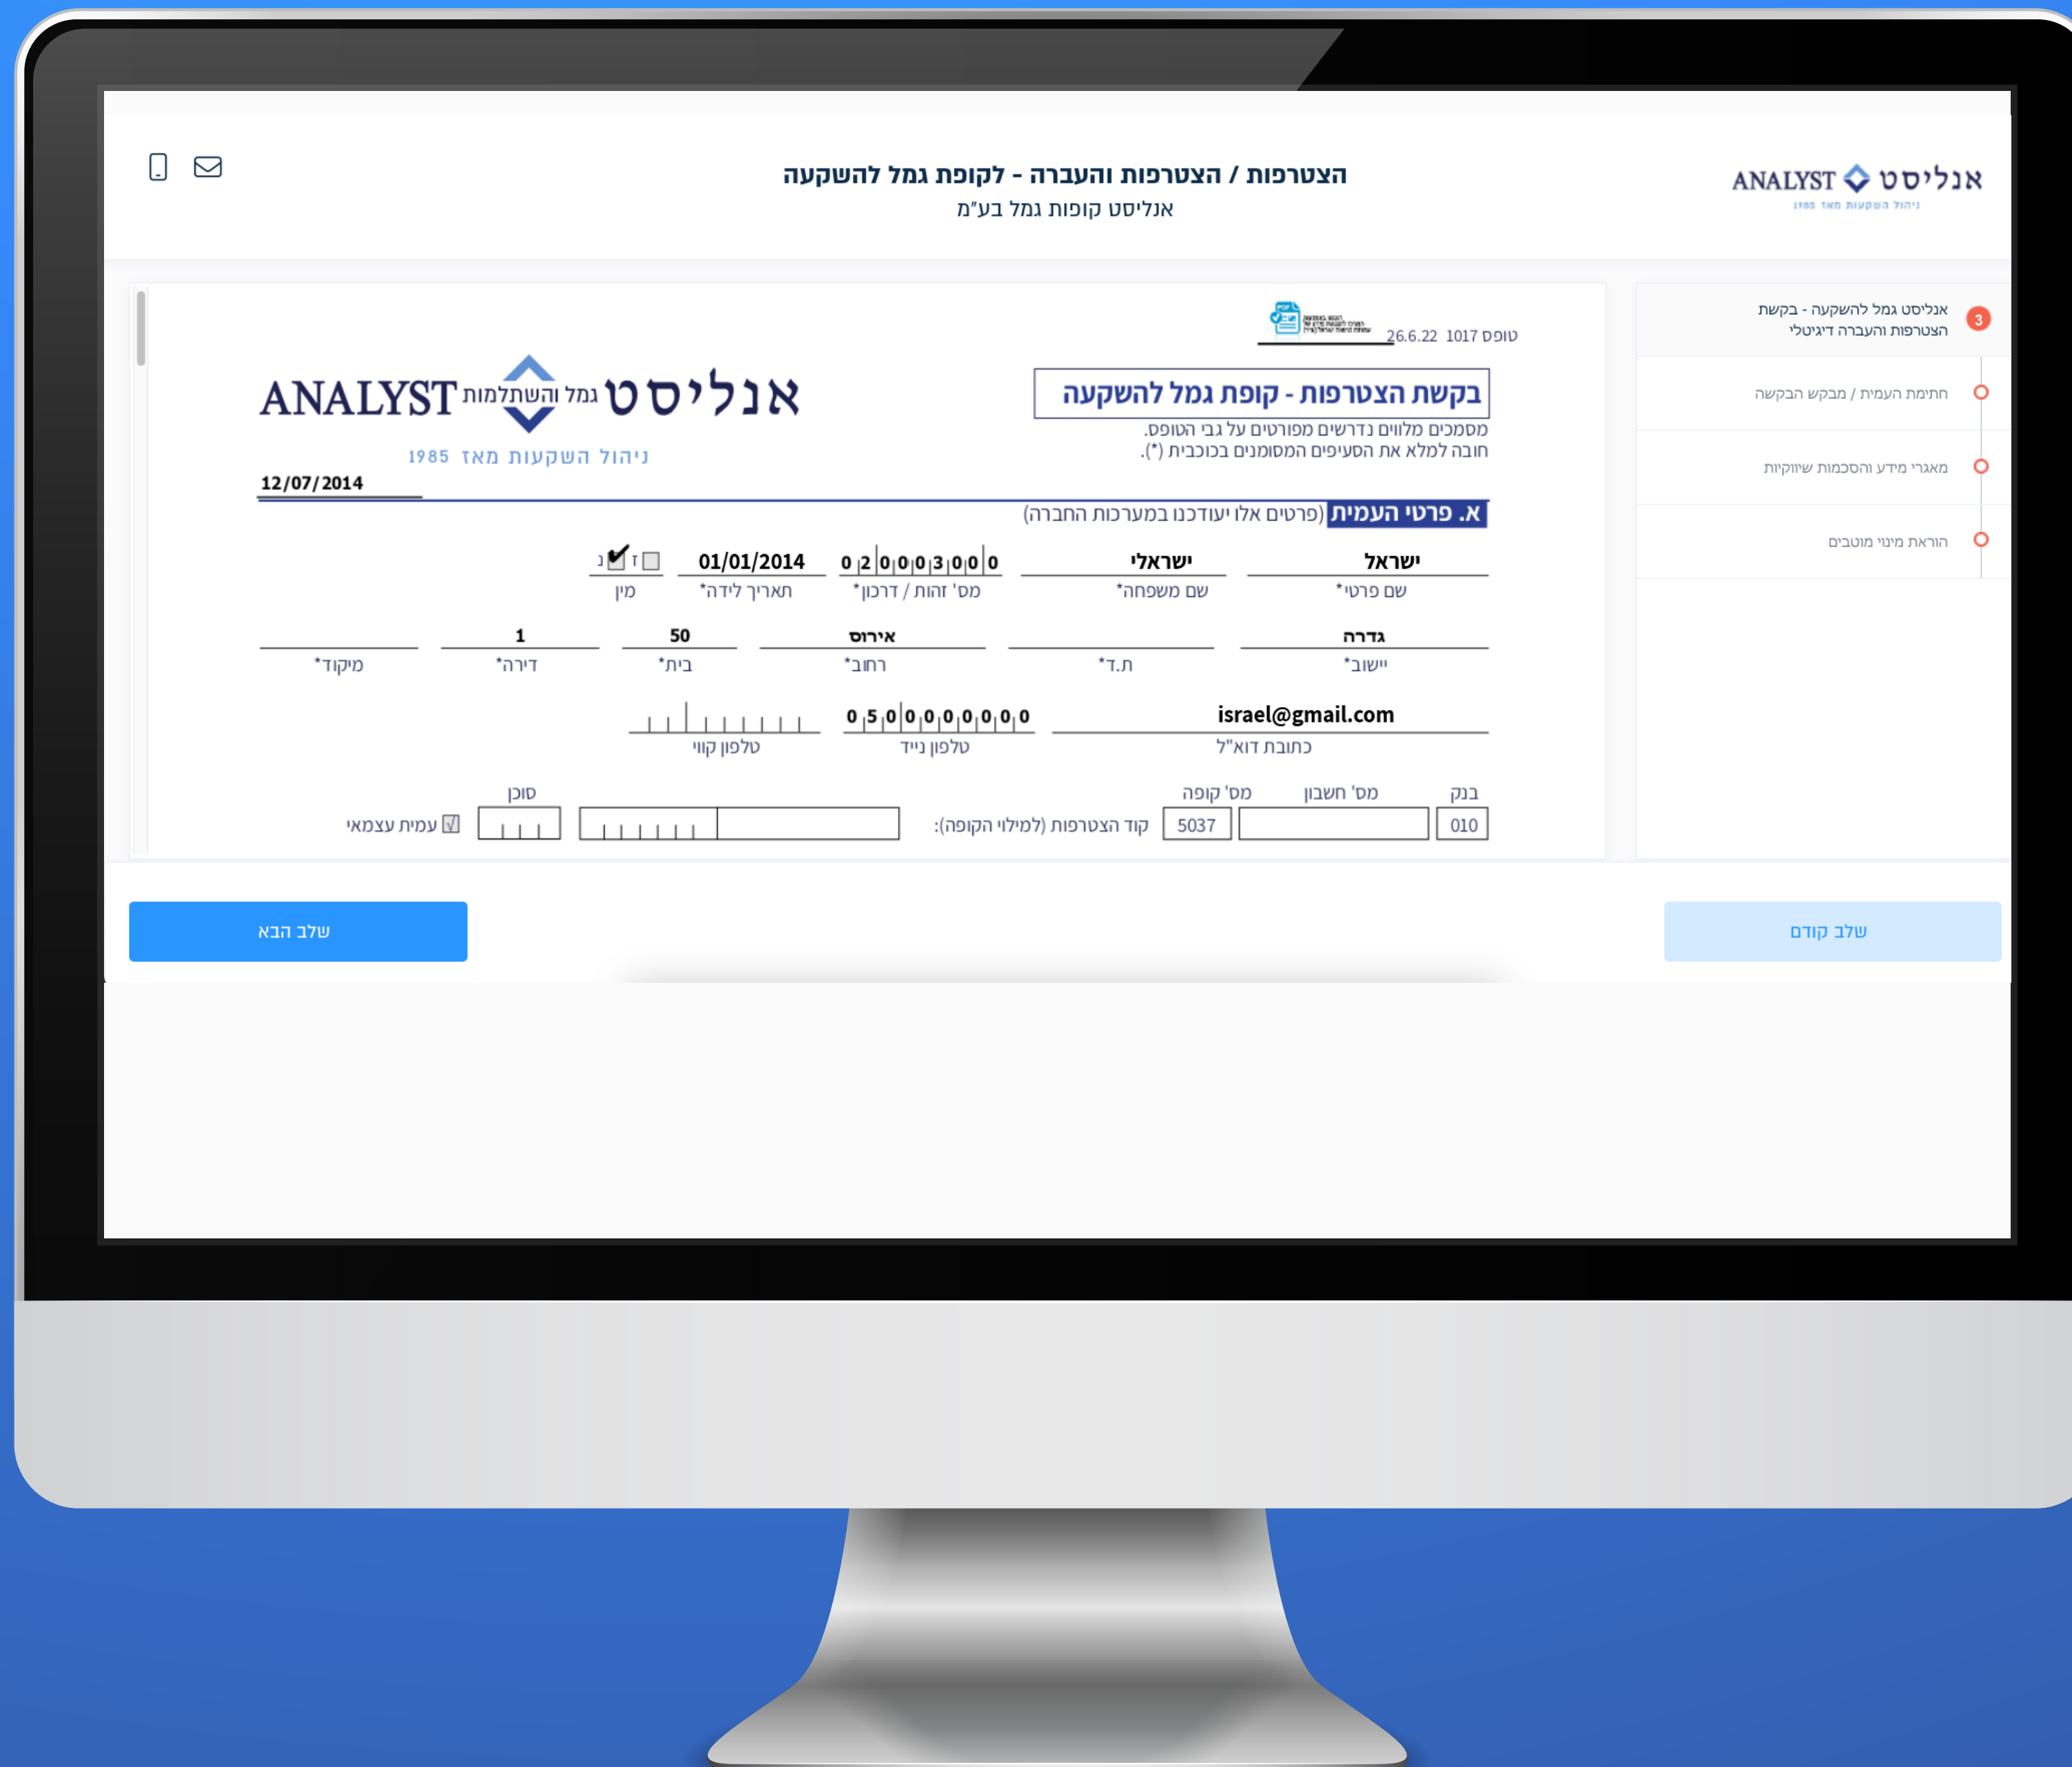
ANALYST אנליסט
ניהול השקעות מאז 1985

הצטרפות / הצטרפות והעברה - לקופת גמל להשקעה
אנליסט קופות גמל בע"מ

3 אנליסט גמל להשקעה - בקשת הצטרפות והעברה דיגיטלי
חתימת העמית / מבקש הבקשה
מאגרי מידע והסכמות שיווקיות
הוראת מינוי מוטבים

טופס 1017 26.6.22

בקשת הצטרפות - קופת גמל להשקעה
מסמכים מלווים נדרשים מפורטים על גבי הטופס.
חובה למלא את הסעיפים המסומנים בכוכבית (*).

אנליסט גמל והשתלמות ANALYST
ניהול השקעות מאז 1985
12/07/2014

א. פרטי העמית (פרטים אלו יעודכנו במערכות החברה)

| ישראל | ישראלי | 0 2 0 0 0 3 0 0 0 | 01/01/2014 | ז ☐ נ ☑ |
|---|---|---|---|---|
| שם פרטי* | שם משפחה* | מס' זהות / דרכון* | תאריך לידה* | מין |

| גדרה | | אירוס | 50 | 1 | |
|---|---|---|---|---|---|
| יישוב* | ת.ד.* | רחוב* | בית* | דירה* | מיקוד* |

| israel@gmail.com | 0 5 0 0 0 0 0 0 0 0 | |
|---|---|---|
| כתובת דוא"ל | טלפון נייד | טלפון קווי |

בנק 010
מס' חשבון
מס' קופה 5037
קוד הצטרפות (למילוי הקופה):
סוכן
☑ עמית עצמאי

שלב קודם
שלב הבא